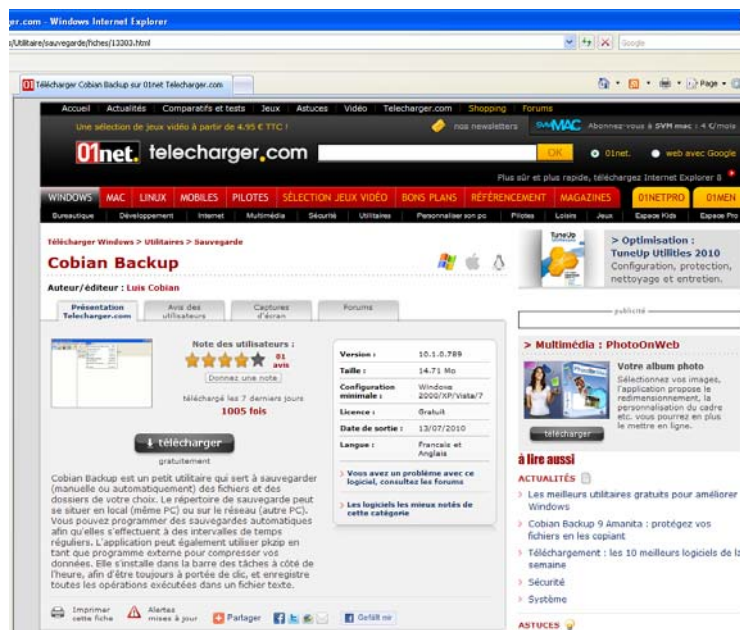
ger.com - Windows Internet Explorer

s/Utilitaire/sauvegarde/fiches/13303.html

Google

Télécharger Cobian Backup sur 01net Telecharger.com

Page

Accueil Actualités Comparatifs et tests Jeux Astuces Vidéo Telecharger.com Shopping Forums

Une sélection de jeux vidéo à partir de 4.95 € TTC ! nos newsletters SVMMAC Abonnez-vous à SVM mac : 4 €/mois

01net. telecharger.com OK 01net. web avec Google

Plus sûr et plus rapide, téléchargez Internet Explorer 8

WINDOWS MAC LINUX MOBILES PILOTES SÉLECTION JEUX VIDÉO BONS PLANS RÉFÉRENCEMENT MAGAZINES 01NETPRO 01MEN

Bureautique Développement Internet Multimédia Sécurité Utilitaires Personnaliser son pc Pilotes Loisirs Jeux Espace Kids Espace Pro

Télécharger Windows > Utilitaires > Sauvegarde

Cobian Backup

Auteur/éditeur : Luis Cobian

Présentation Telecharger.com | Avis des utilisateurs | Captures d'écran | Forums

Note des utilisateurs : 01 avis

Donnez une note

téléchargé les 7 derniers jours 1005 fois

télécharger gratuitement

| Version : | 10.1.0.789 |
|---|---|
| Taille : | 14.71 Mo |
| Configuration minimale : | Windows 2000/XP/Vista/7 |
| Licence : | Gratuit |
| Date de sortie : | 13/07/2010 |
| Langue : | Francais et Anglais |

Vous avez un problème avec ce logiciel, consultez les forums

Les logiciels les mieux notés de cette catégorie

Cobian Backup est un petit utilitaire qui sert à sauvegarder (manuelle ou automatiquement) des fichiers et des dossiers de votre choix. Le répertoire de sauvegarde peut se situer en local (même PC) ou sur le réseau (autre PC). Vous pouvez programmer des sauvegardes automatiques afin qu'elles s'effectuent à des intervalles de temps réguliers. L'application peut également utiliser pkzip en tant que programme externe pour compresser vos données. Elle s'installe dans la barre des tâches à côté de l'heure, afin d'être toujours à portée de clic, et enregistre toutes les opérations exécutées dans un fichier texte.

Imprimer cette fiche Alertes mises à jour Partager Gefällt mir

> Optimisation : TuneUp Utilities 2010
Configuration, protection, nettoyage et entretien.

publicité

> Multimédia : PhotoOnWeb
Votre album photo
Sélectionnez vos images, l'application propose le redimensionnement, la personnalisation du cadre etc. vous pourrez en plus le mettre en ligne.
télécharger

à lire aussi
ACTUALITÉS
> Les meilleurs utilitaires gratuits pour améliorer Windows
> Cobian Backup 9 Amanita : protégez vos fichiers en les copiant
> Téléchargement : les 10 meilleurs logiciels de la semaine
> Sécurité
> Système

ASTUCES